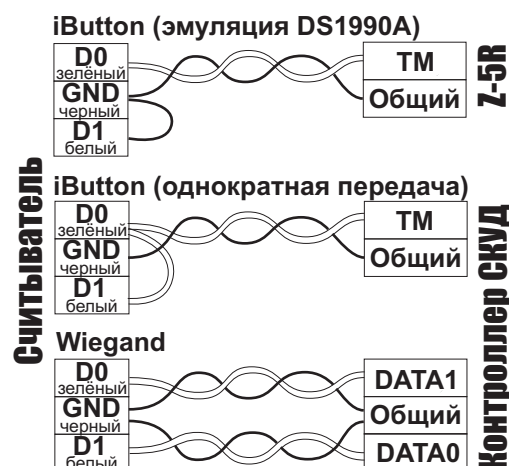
iButton (эмуляция DS1990A)

D0
зелёный
GND
черный
D1
белый

TM
Общий

Z-5R

Считыватель

iButton (однократная передача)

D0
зелёный
GND
черный
D1
белый

TM
Общий

Wiegand

D0
зелёный
GND
черный
D1
белый

DATA1
Общий
DATA0

Контроллер СКУД